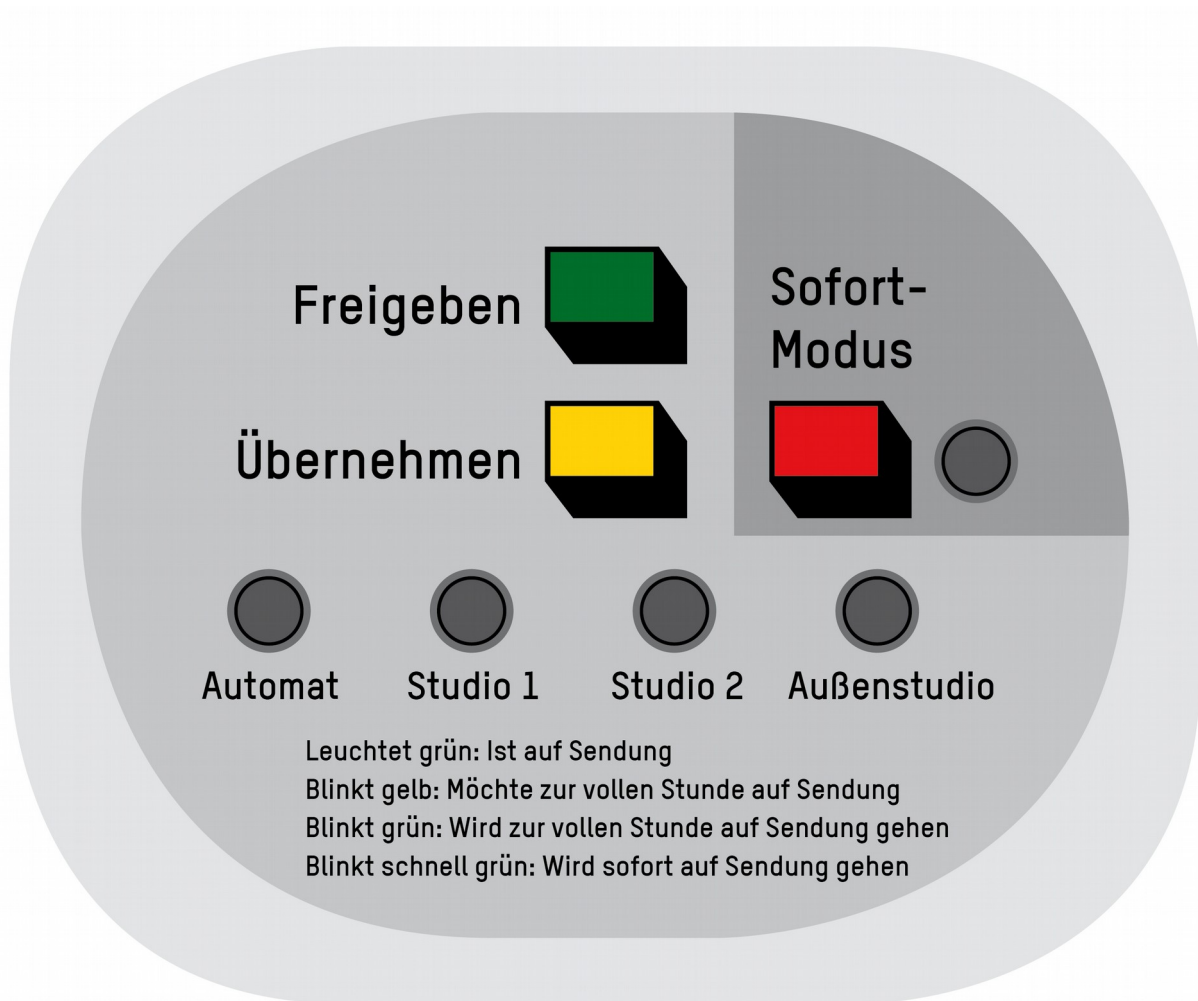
Freigeben

Übernehmen

Sofort-
Modus

Automat

Studio 1

Studio 2

Außenstudio

Leuchtet grün: Ist auf Sendung
Blinkt gelb: Möchte zur vollen Stunde auf Sendung
Blinkt grün: Wird zur vollen Stunde auf Sendung gehen
Blinkt schnell grün: Wird sofort auf Sendung gehen